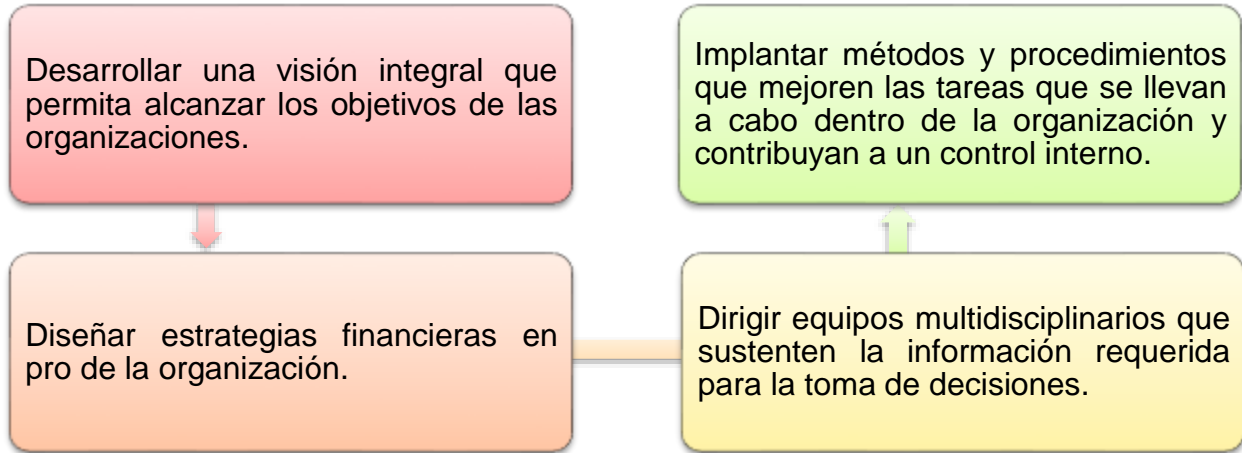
Desarrollar una visión integral que permita alcanzar los objetivos de las organizaciones.

Diseñar estrategias financieras en pro de la organización.

Dirigir equipos multidisciplinarios que sustenten la información requerida para la toma de decisiones.

Implantar métodos y procedimientos que mejoren las tareas que se llevan a cabo dentro de la organización y contribuyan a un control interno.